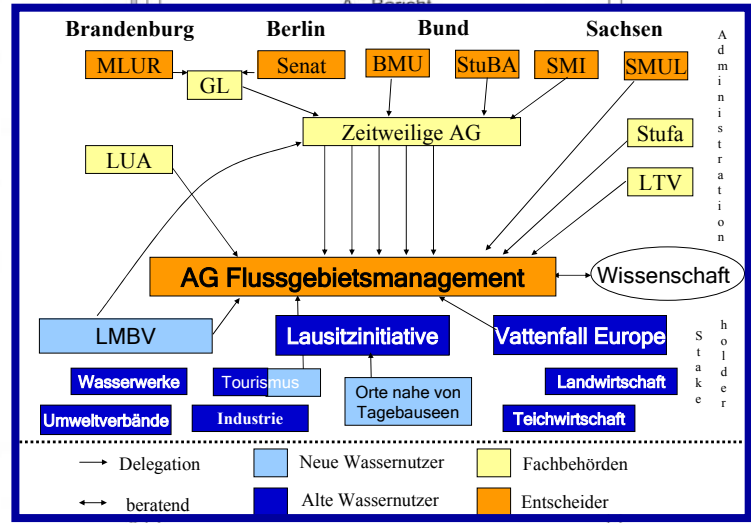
Brandenburg
Berlin
Bund
Sachsen

MLUR
Senat
BMU
StuBA
SMI
SMUL

GL

Zeitweilige AG

LUA
Stufa
LTV

Administration

AG Flussgebietsmanagement
Wissenschaft

LMBV
Lausitzinitiative
Vattenfall Europe

Stake holder

Wasserwerke
Tourismus
Orte nahe von Tagebauseen
Landwirtschaft
Umweltverbände
Industrie
Teichwirtschaft

Delegation
Neue Wassernutzer
Fachbehörden
beratend
Alte Wassernutzer
Entscheider